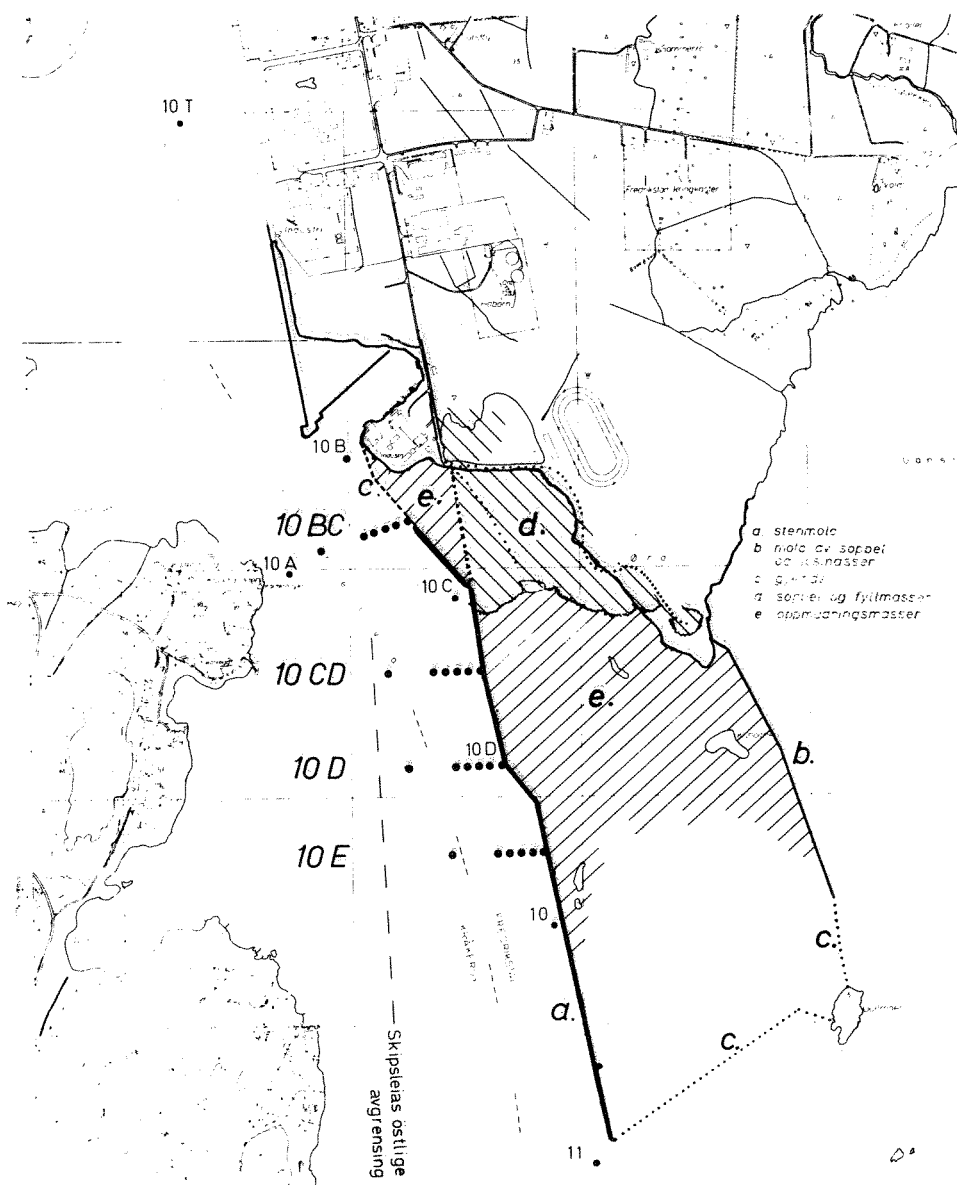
10 T

Fredrikstad lekeplasser

10 B
c.
e.
10 BC
d.
10 A
10 C

a. stenmolo
b. molo av søppel og fyllmasser
c. grunne
d. søppel og fyllmasser
e. oppmudringsmasser

10 CD
e.
10 D
10 D
b.
10 E
10
c.
a.
c.
11

Skipsleias østlige avgrensing